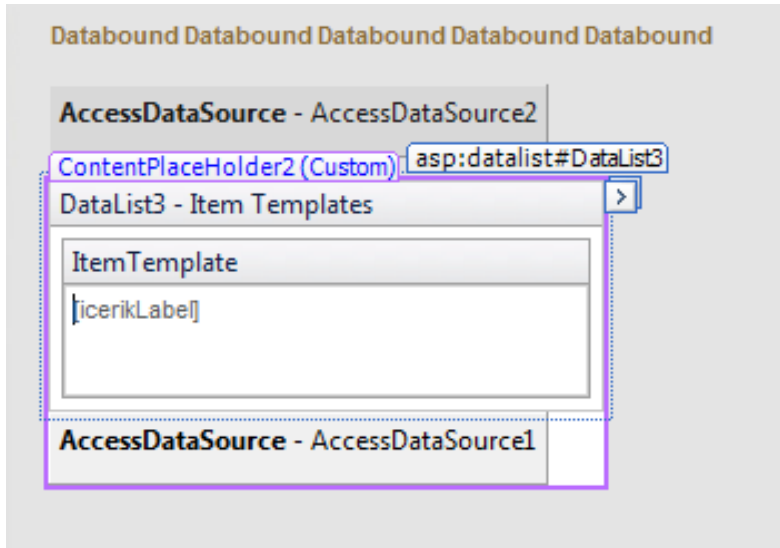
Databound Databound Databound Databound Databound

**AccessDataSource** - AccessDataSource2

ContentPlaceHolder2 (Custom) asp:datalist#DataList3

DataList3 - Item Templates

ItemTemplate

[icerikLabel]

**AccessDataSource** - AccessDataSource1